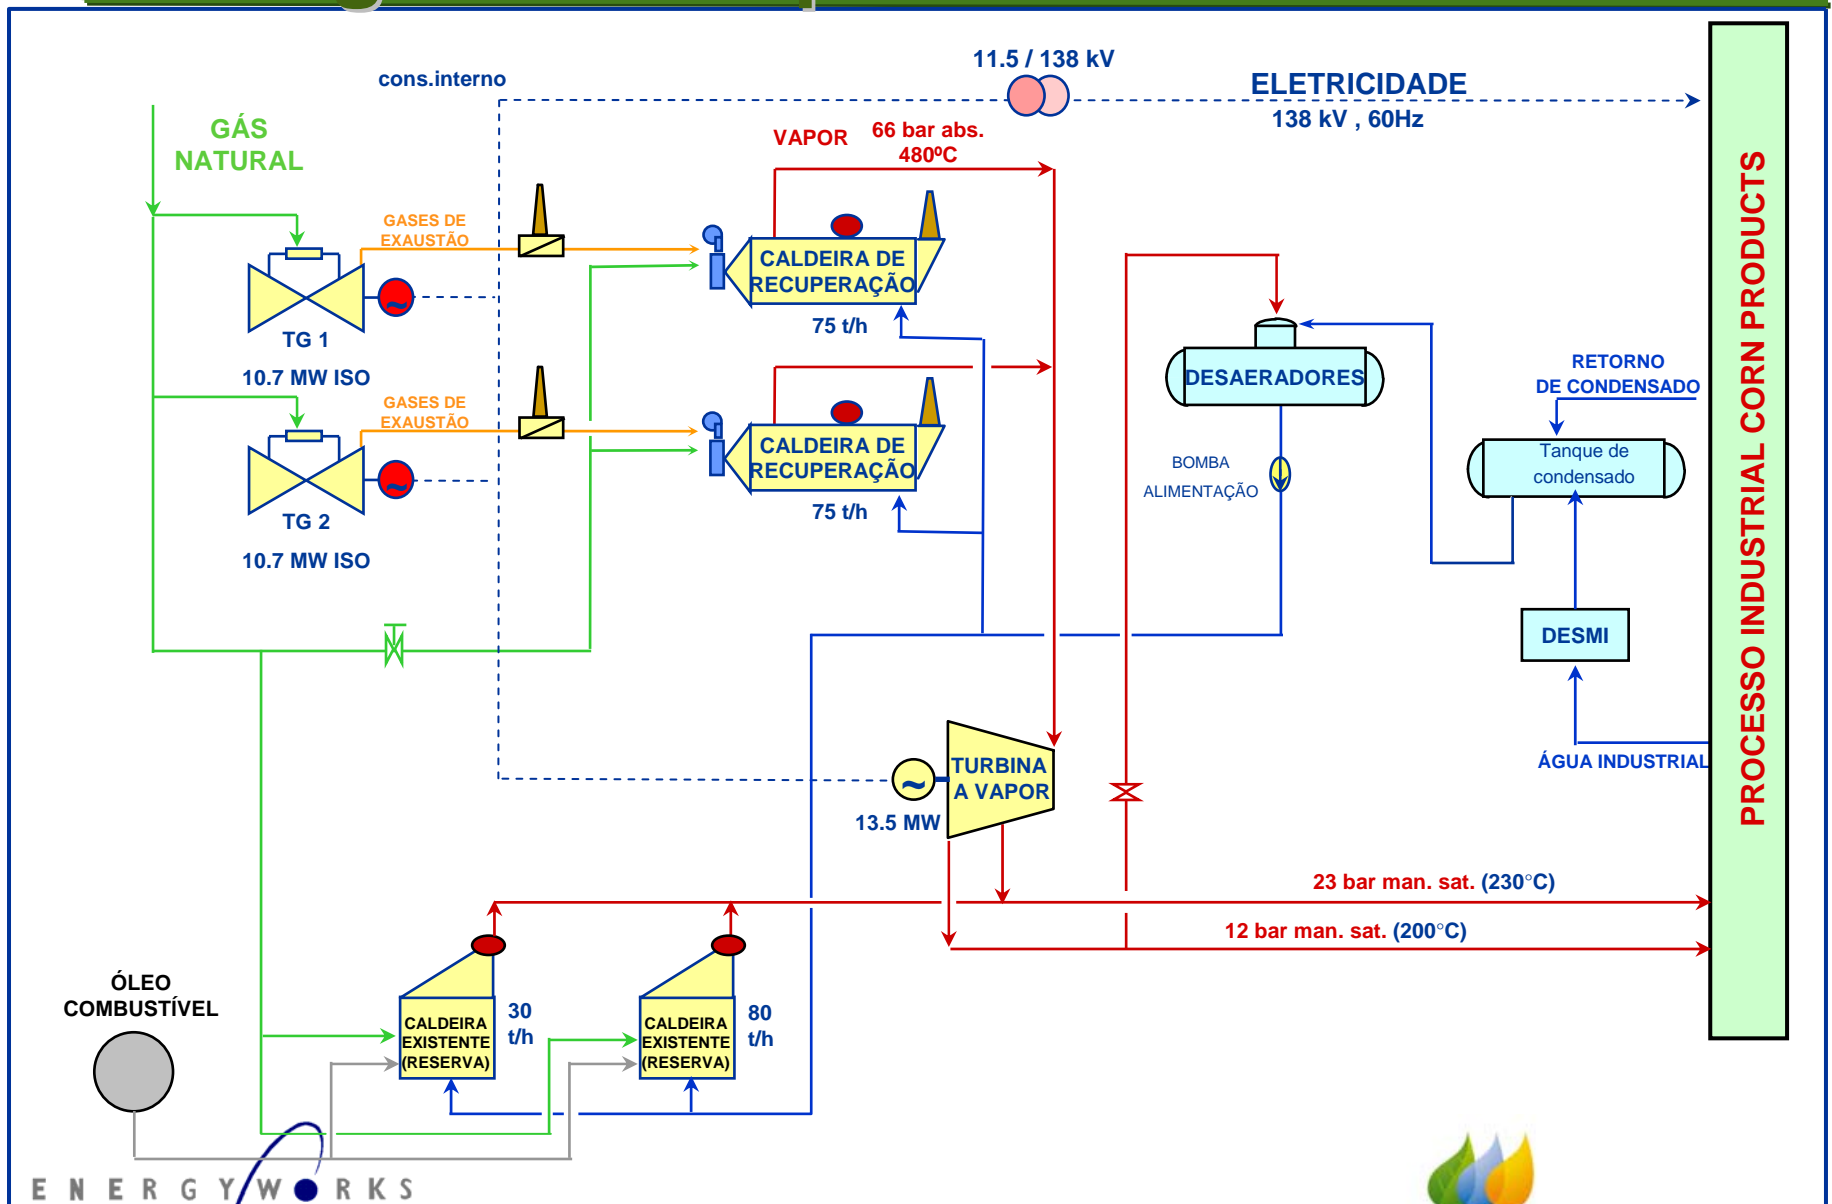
cons.interno

11.5 / 138 kV

ELETRICIDADE
138 kV , 60Hz

GÁS NATURAL

VAPOR 66 bar abs. 480ºC

GASES DE EXAUSTÃO

CALDEIRA DE RECUPERAÇÃO

75 t/h

TG 1

10.7 MW ISO

DESAERADORES

RETORNO DE CONDENSADO

GASES DE EXAUSTÃO

CALDEIRA DE RECUPERAÇÃO

Tanque de condensado

BOMBA ALIMENTAÇÃO

75 t/h

TG 2

10.7 MW ISO

DESMI

TURBINA A VAPOR

13.5 MW

ÁGUA INDUSTRIAL

PROCESSO INDUSTRIAL CORN PRODUCTS

23 bar man. sat. (230°C)

12 bar man. sat. (200°C)

ÓLEO COMBUSTÍVEL

CALDEIRA EXISTENTE (RESERVA)

30 t/h

CALDEIRA EXISTENTE (RESERVA)

80 t/h

ENERGYWORKS